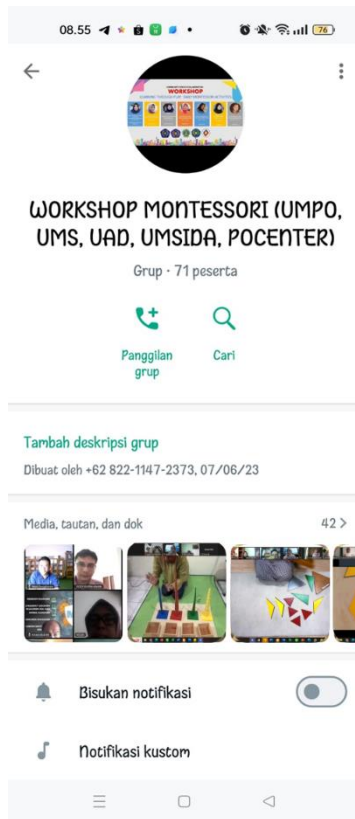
08.55

76

WORKSHOP

WORKSHOP MONTESSORI (UMPO, UMS, UAD, UMSIDA, POCENTER)

Grup · 71 peserta

Panggilan grup

Cari

Tambah deskripsi grup

Dibuat oleh +62 822-1147-2373, 07/06/23

Media, tautan, dan dok

42 >

Bisukan notifikasi

Notifikasi kustom